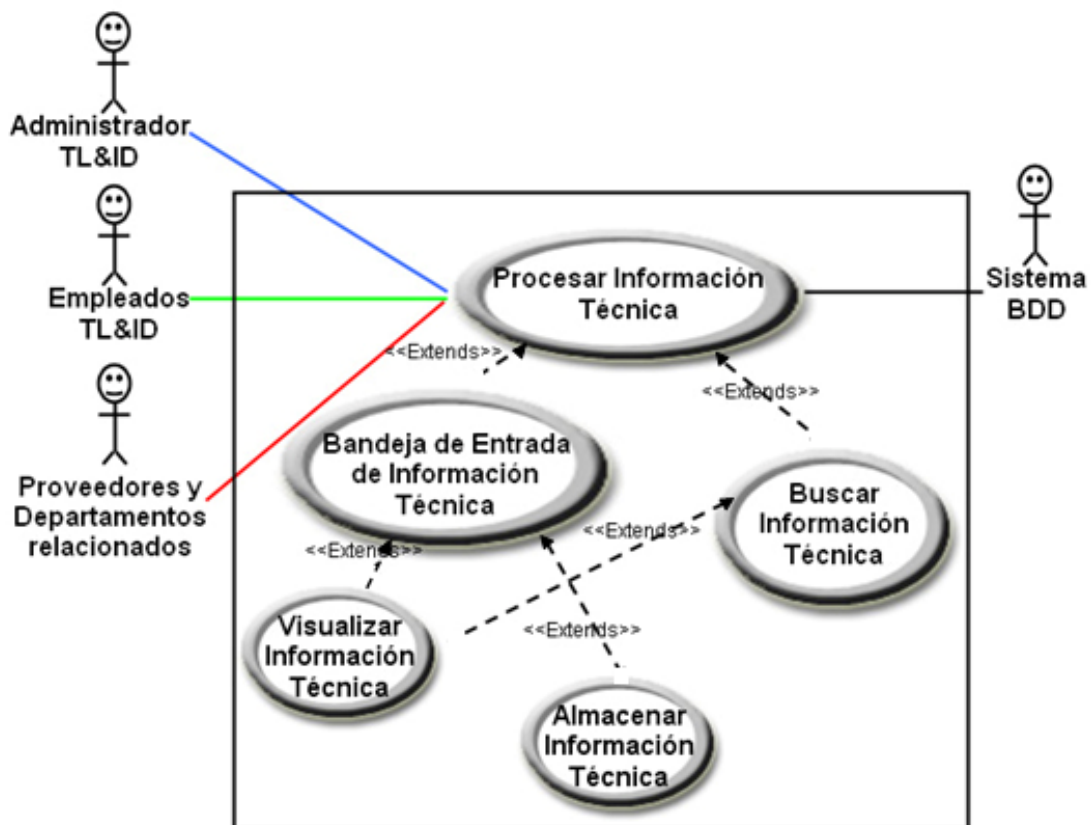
Administrador TL&ID

Empleados TL&ID

Proveedores y Departamentos relacionados

Sistema BDD

Procesar Información Técnica

<<Extends>>

<<Extends>>

Bandeja de Entrada de Información Técnica

Buscar Información Técnica

<<Extends>>

<<Extends>>

Visualizar Información Técnica

<<Extends>>

Almacenar Información Técnica